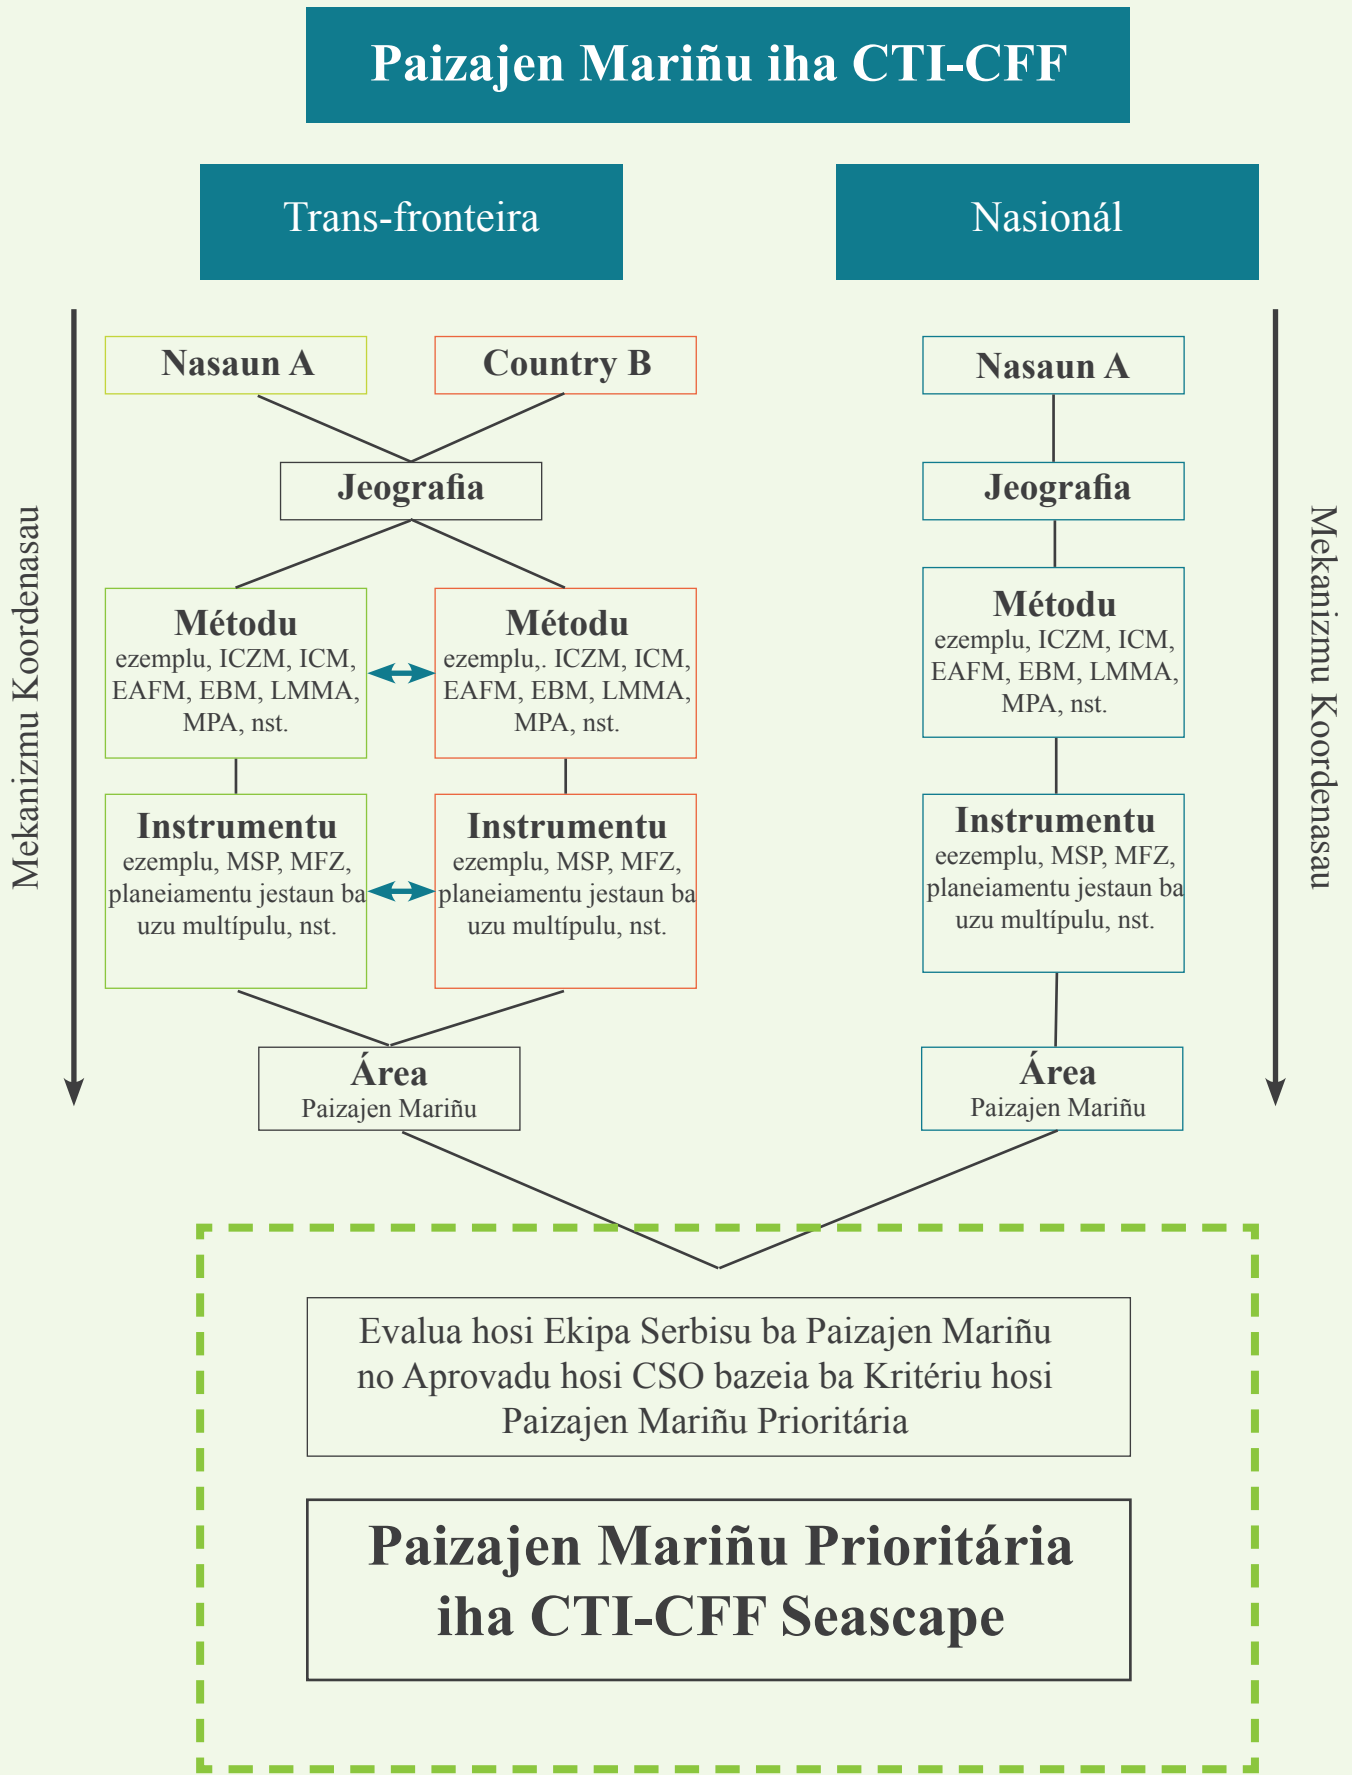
Paizajen Mariñu iha CTI-CFF

Trans-fronteira

Nasionál

Mekanizmu Koordenasau

Nasaun A

Country B

Jeografia

Métodu
ezemplu, ICZM, ICM, EAFM, EBM, LMMA, MPA, nst.

Métodu
ezemplu,. ICZM, ICM, EAFM, EBM, LMMA, MPA, nst.

Instrumentu
ezemplu, MSP, MFZ, planeiamentu jestaun ba uzu multípulu, nst.

Instrumentu
ezemplu, MSP, MFZ, planeiamentu jestaun ba uzu multípulu, nst.

Área
Paizajen Mariñu

Nasaun A

Jeografia

Métodu
ezemplu, ICZM, ICM, EAFM, EBM, LMMA, MPA, nst.

Instrumentu
eezemplu, MSP, MFZ, planeiamentu jestaun ba uzu multípulu, nst.

Área
Paizajen Mariñu

Mekanizmu Koordenasau

Evalua hosi Ekipa Serbisu ba Paizajen Mariñu no Aprovadu hosi CSO bazeia ba Kritériu hosi Paizajen Mariñu Prioritária

Paizajen Mariñu Prioritária iha CTI-CFF Seascape